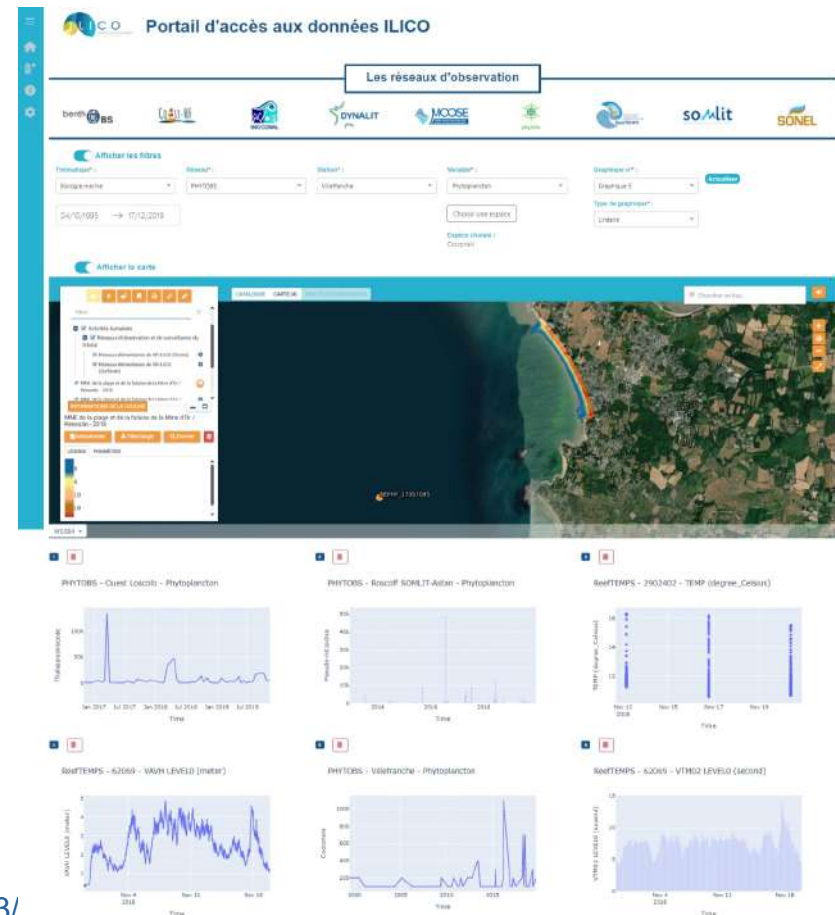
ILICO Portail d'accès aux données ILICO

Les réseaux d'observation

benth BS

DYNALIT

MOOSE

somlit

SONEL

Afficher les filtres

Thématique* : Biologie marine

Réseau* : PHYTOBS

Station* : Villefranche

Variable* : Phytoplancton

Graphique n°* : Graphique 1

Actualiser

Type de graphique* : Linéaire

04/10/1995 → 17/12/2019

Choisir une espèce

Espèce choisie : Coccolith

Afficher la carte

Activités humaines

Réseaux d'observation et de surveillance du littoral

INFORMATIONS DE LA COUCHE

MNE de la plage et de la falaise de la Mine d'Or / Pénestin - 2019

LÉGENDE PARAMÈTRES

WGS84

PHYTOBS - Ouest Loscolo - Phytoplancton

Thalassiosiraceae

Jan 2017 Jul 2017 Jan 2018 Jul 2018 Jan 2019 Jul 2019

Time

PHYTOBS - Roscoff SOMLIT-Astan - Phytoplancton

Pseudo-nitzschia

2014 2016 2018

Time

ReefTEMPS - 2902402 - TEMP (degree_Celsius)

TEMP (degree_Celsius)

Nov 13 2018 Nov 15 Nov 17 Nov 19

Time

ReefTEMPS - 62069 - VAVH LEVEL0 (meter)

VAVH LEVEL0 (meter)

Nov 4 2018 Nov 11 Nov 18

Time

PHYTOBS - Villefranche - Phytoplancton

Coccolith

2000 2005 2010 2015

Time

ReefTEMPS - 62069 - VTM02 LEVEL0 (second)

VTM02 LEVEL0 (second)

Nov 4 2018 Nov 11 Nov 18

Time